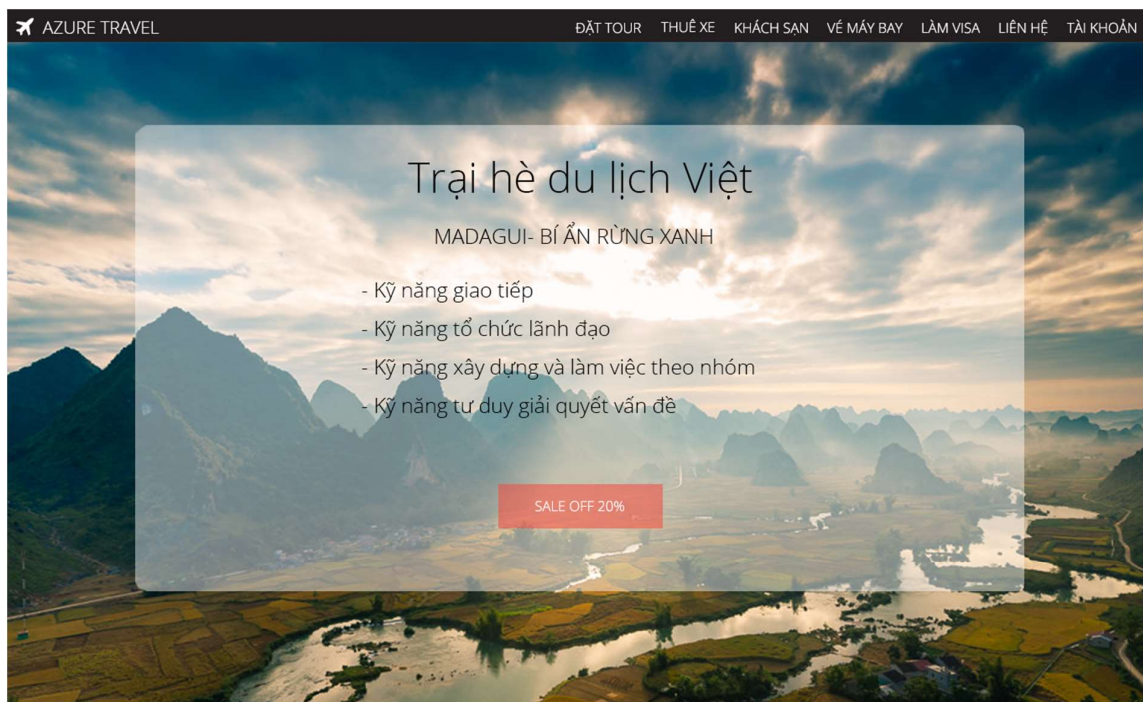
AZURE TRAVEL

ĐẶT TOUR THUÊ XE KHÁCH SẠN VÉ MÁY BAY LÀM VISA LIÊN HỆ TÀI KHOẢN

Trại hè du lịch Việt

MADAGUI- BÍ ẨN RỪNG XANH

- Kỹ năng giao tiếp
- Kỹ năng tổ chức lãnh đạo
- Kỹ năng xây dựng và làm việc theo nhóm
- Kỹ năng tư duy giải quyết vấn đề

SALE OFF 20%